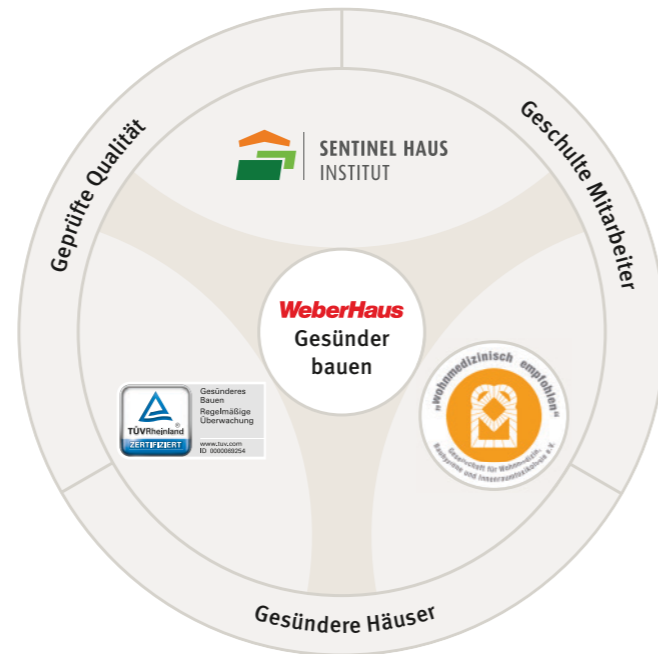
Geprüfte Qualität

SENTINEL HAUS INSTITUT

Geschulte Mitarbeiter

WeberHaus
Gesünder bauen

TÜVRheinland®
ZERTIFIZIERT
Gesünderes Bauen
Regelmäßige Überwachung
www.tuv.com
ID 0000069254

„wohnmedizinisch empfohlen"
Gesellschaft für Wohnmedizin, Bauökologie und Innenraumhygiene e.V.

Gesündere Häuser